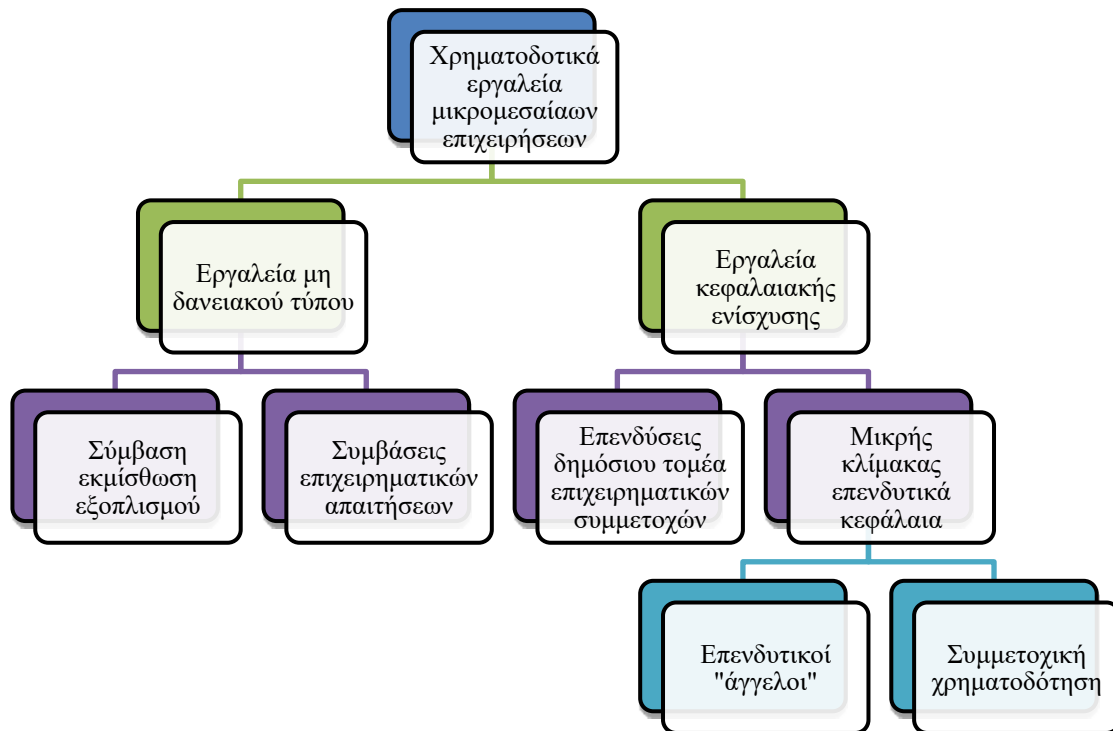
Χρηματοδοτικά εργαλεία μικρομεσαίων επιχειρήσεων

Εργαλεία μη δανειακού τύπου

Εργαλεία κεφαλαιακής ενίσχυσης

Σύμβαση εκμίσθωση εξοπλισμού

Συμβάσεις επιχειρηματικών απαιτήσεων

Επενδύσεις δημόσιου τομέα επιχειρηματικών συμμετοχών

Μικρής κλίμακας επενδυτικά κεφάλαια

Επενδυτικοί "άγγελοι"

Συμμετοχική χρηματοδότηση